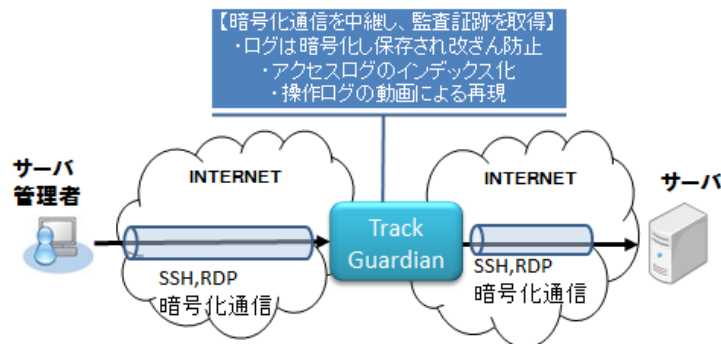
【暗号化通信を中継し、監査証跡を取得】
・ログは暗号化し保存され改ざん防止
・アクセスログのインデックス化
・操作ログの動画による再現

サーバ
管理者

INTERNET

SSH,RDP
暗号化通信

Track
Guardian

INTERNET

SSH,RDP
暗号化通信

サーバ